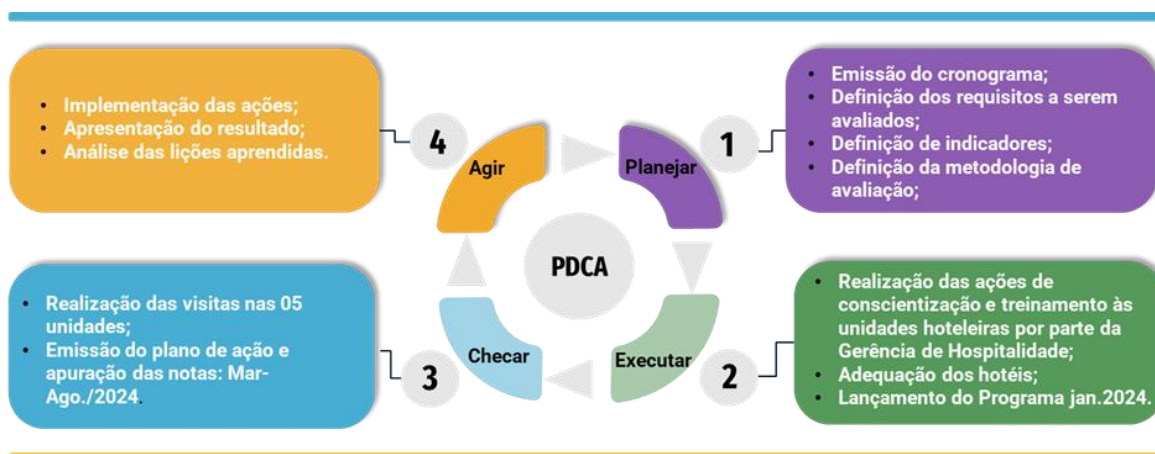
- Implementação das ações;
- Apresentação do resultado;
- Análise das lições aprendidas.

4

Agir

Planejar

1

- Emissão do cronograma;
- Definição dos requisitos a serem avaliados;
- Definição de indicadores;
- Definição da metodologia de avaliação;

PDCA

- Realização das visitas nas 05 unidades;
- Emissão do plano de ação e apuração das notas: Mar-Ago./2024.

3

Checar

Executar

2

- Realização das ações de conscientização e treinamento às unidades hoteleiras por parte da Gerência de Hospitalidade;
- Adequação dos hotéis;
- Lançamento do Programa jan.2024.